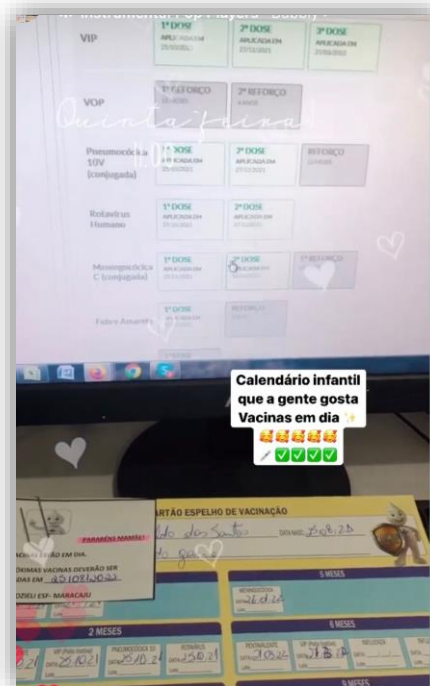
VIP
1ª DOSE
APLICADA EM
2ª DOSE
APLICADA EM
3ª DOSE
APLICADA EM

VOP
1º REFORÇO
2º REFORÇO

Quinta-feira

Pneumocócica 10V (conjugada)
1ª DOSE
APLICADA EM
2ª DOSE
APLICADA EM
REFORÇO

Rotavírus Humano
1ª DOSE
APLICADA EM
2ª DOSE
APLICADA EM

Meningocócica C (conjugada)
1ª DOSE
APLICADA EM
2ª DOSE
APLICADA EM
1º REFORÇO

Febre Amarela
1ª DOSE
REFORÇO

Calendário infantil que a gente gosta
Vacinas em dia ✨
🥰🥰🥰🥰🥰
💉✅✅✅✅

PARABÉNS MAMÃE!
VACINAÇÃO EM DIA.
PRÓXIMAS VACINAS DEVERÃO SER DIA EM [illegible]
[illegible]DZIELI ESF- MARACAJU

CARTÃO ESPELHO DE VACINAÇÃO
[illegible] dos Santos
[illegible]
5 MESES
MENINGOCÓCICA C
2 MESES
VIP (Polio Inativa)
PNEUMOCÓCICA 10
ROTAVÍRUS
6 MESES
PENTAVALENTE
VIP (Polio Inativa)
INFLUENZA
9 MESES